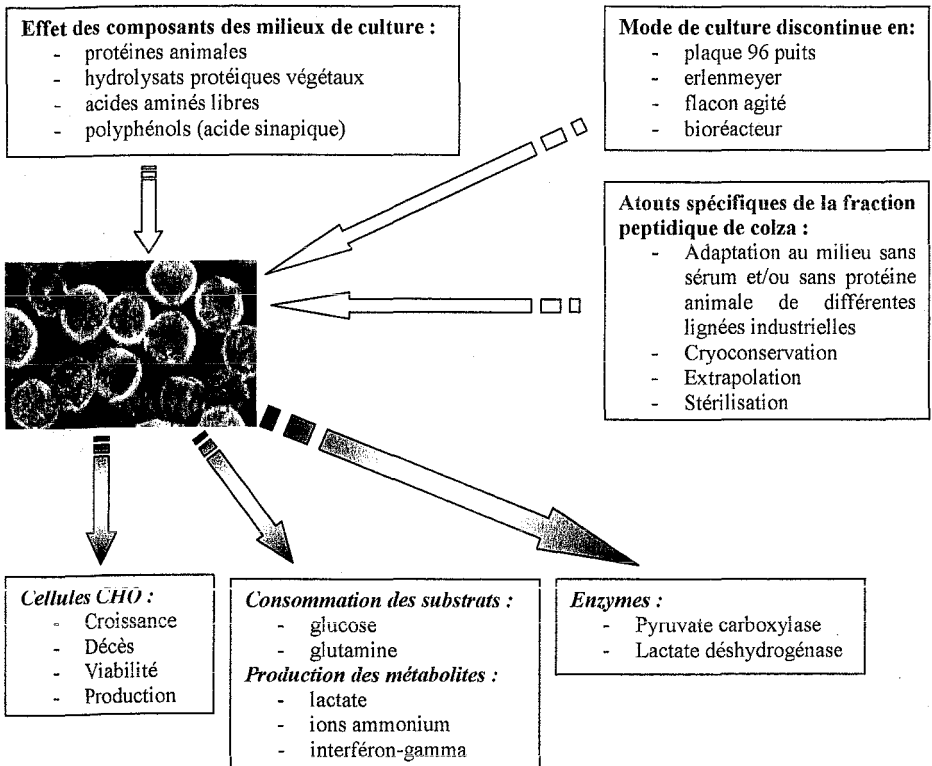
**Effet des composants des milieux de culture :**
- protéines animales
- hydrolysats protéiques végétaux
- acides aminés libres
- polyphénols (acide sinapique)

**Mode de culture discontinue en:**
- plaque 96 puits
- erlenmeyer
- flacon agité
- bioréacteur

**Atouts spécifiques de la fraction peptidique de colza :**
- Adaptation au milieu sans sérum et/ou sans protéine animale de différentes lignées industrielles
- Cryoconservation
- Extrapolation
- Stérilisation

*Cellules CHO :*
- Croissance
- Décès
- Viabilité
- Production

*Consommation des substrats :*
- glucose
- glutamine

*Production des métabolites :*
- lactate
- ions ammonium
- interféron-gamma

*Enzymes :*
- Pyruvate carboxylase
- Lactate déshydrogénase